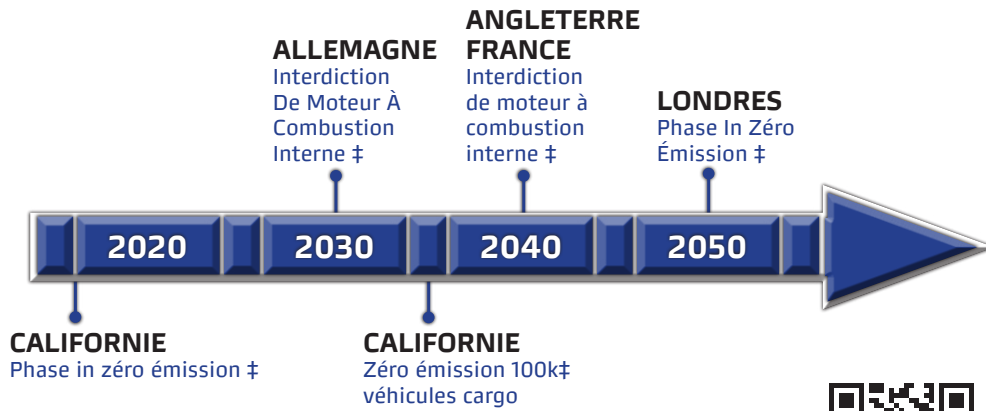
ALLEMAGNE
Interdiction De Moteur À Combustion Interne ‡

ANGLETERRE
FRANCE
Interdiction de moteur à combustion interne ‡

LONDRES
Phase In Zéro Émission ‡

2020

2030

2040

2050

CALIFORNIE
Phase in zéro émission ‡

CALIFORNIE
Zéro émission 100k‡ véhicules cargo